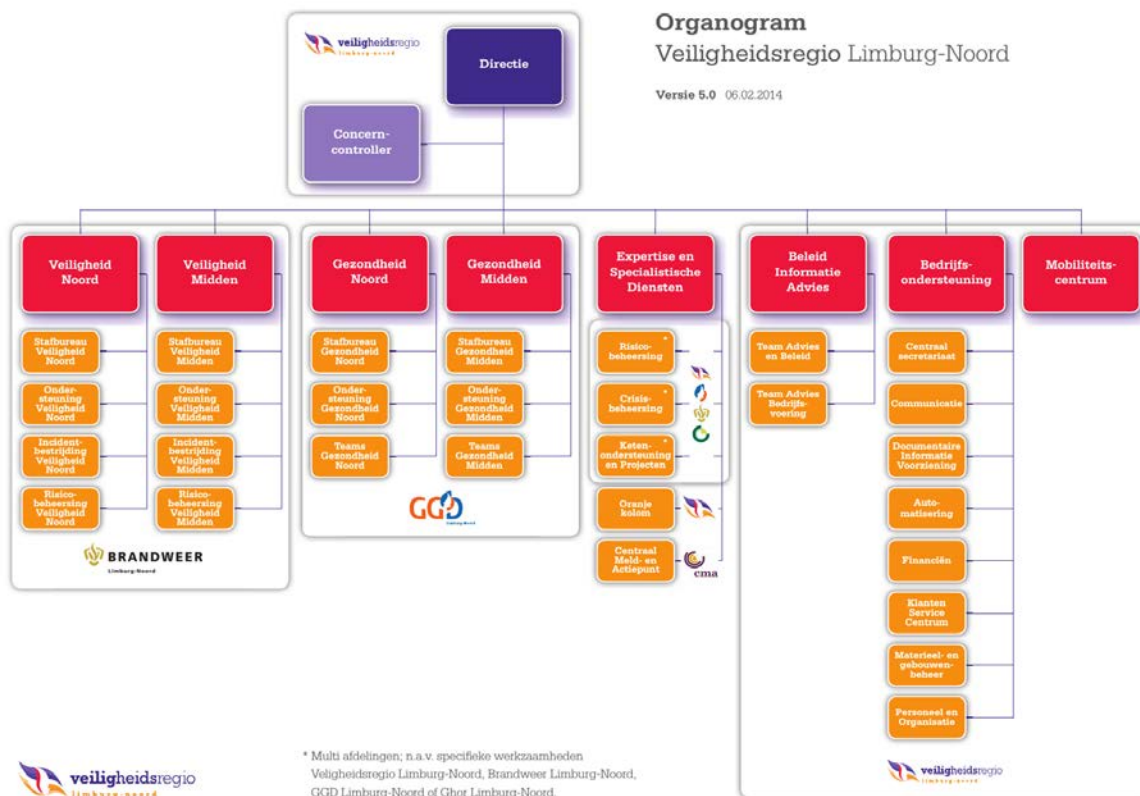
Organogram
Veiligheidsregio Limburg-Noord

Versie 5.0 06.02.2014

veiligheidsregio limburg-noord

Directie

Concern-controller

Veiligheid Noord

Stafbureau Veiligheid Noord

Ondersteuning Veiligheid Noord

Incidentbestrijding Veiligheid Noord

Risicobeheersing Veiligheid Noord

Veiligheid Midden

Stafbureau Veiligheid Midden

Ondersteuning Veiligheid Midden

Incidentbestrijding Veiligheid Midden

Risicobeheersing Veiligheid Midden

BRANDWEER
Limburg-Noord

Gezondheid Noord

Stafbureau Gezondheid Noord

Ondersteuning Gezondheid Noord

Teams Gezondheid Noord

Gezondheid Midden

Stafbureau Gezondheid Midden

Ondersteuning Gezondheid Midden

Teams Gezondheid Midden

GGD
Limburg-Noord

Expertise en Specialistische Diensten

Risicobeheersing *

Crisisbeheersing *

Ketenondersteuning en Projecten *

Oranje kolom

Centraal Meld- en Actiepunt

cma

Beleid Informatie Advies

Team Advies en Beleid

Team Advies Bedrijfsvoering

Bedrijfsondersteuning

Centraal secretariaat

Communicatie

Documentaire Informatie Voorziening

Automatisering

Financiën

Klanten Service Centrum

Materieel- en gebouwenbeheer

Personeel en Organisatie

Mobiliteitscentrum

veiligheidsregio

veiligheidsregio
limburg-noord

* Multi afdelingen; n.a.v. specifieke werkzaamheden Veiligheidsregio Limburg-Noord, Brandweer Limburg-Noord, GGD Limburg-Noord of Ghor Limburg-Noord.